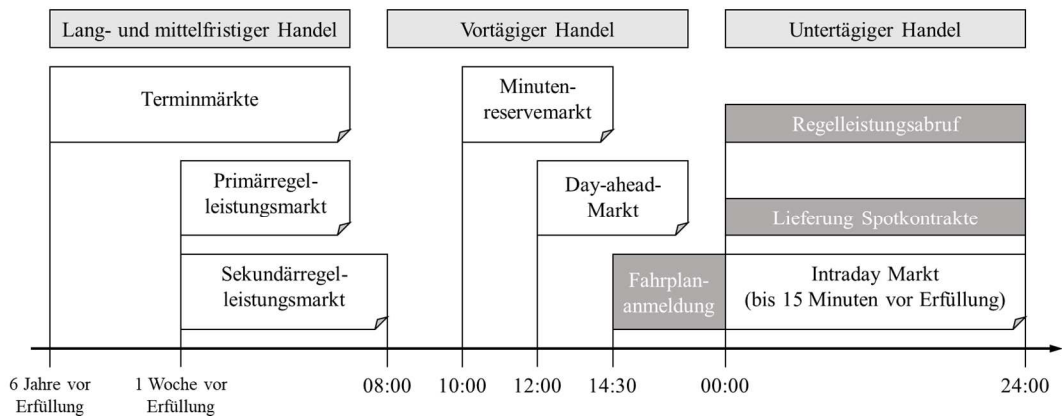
Lang- und mittelfristiger Handel

Vortägiger Handel

Untertägiger Handel

Terminmärkte

Minutenreservemarkt

Regelleistungsabruf

Primärregelleistungsmarkt

Day-ahead-Markt

Lieferung Spotkontrakte

Sekundärregelleistungsmarkt

Fahrplananmeldung

Intraday Markt (bis 15 Minuten vor Erfüllung)

6 Jahre vor Erfüllung

1 Woche vor Erfüllung

08:00

10:00

12:00

14:30

00:00

24:00